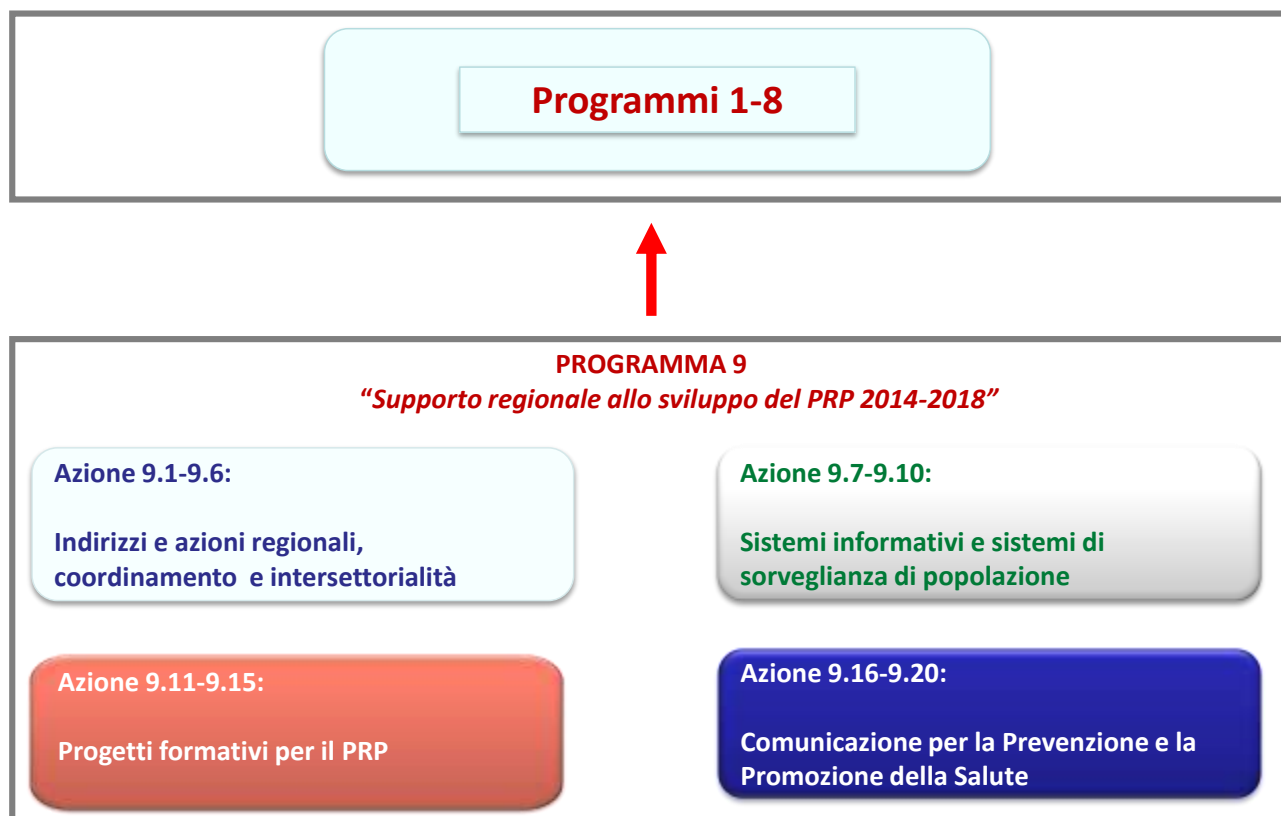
Programmi 1-8

PROGRAMMA 9
“Supporto regionale allo sviluppo del PRP 2014-2018”

Azione 9.1-9.6:

Indirizzi e azioni regionali, coordinamento e intersettorialità

Azione 9.7-9.10:

Sistemi informativi e sistemi di sorveglianza di popolazione

Azione 9.11-9.15:

Progetti formativi per il PRP

Azione 9.16-9.20:

Comunicazione per la Prevenzione e la Promozione della Salute